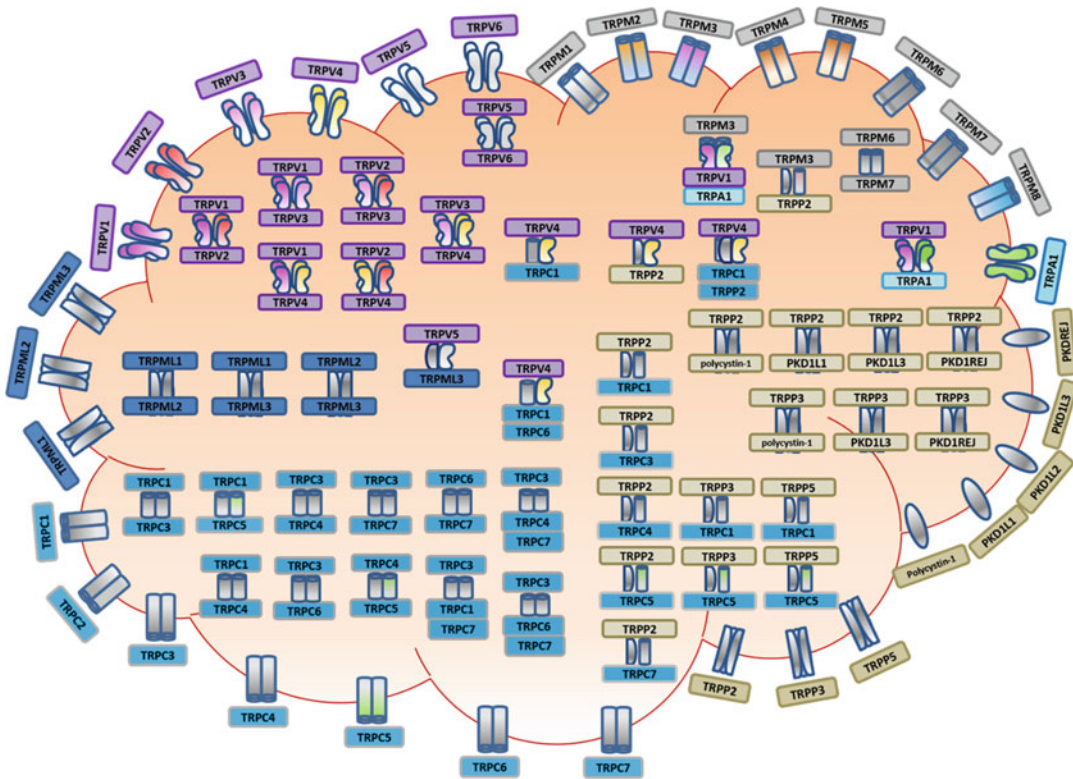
TRPV6
TRPM2 TRPM3 TRPM4 TRPM5
TRPV5 TRPM1 TRPM6
TRPV3 TRPV4
TRPV5
TRPV6
TRPM3
TRPV1
TRPA1
TRPM6
TRPM7
TRPM3
TRPP2
TRPM7
TRPM8
TRPV2
TRPV1
TRPV3
TRPV2
TRPV3
TRPV1
TRPV2
TRPV3
TRPV4
TRPV1
TRPV4
TRPV2
TRPV4
TRPV4
TRPC1
TRPV4
TRPP2
TRPV4
TRPC1
TRPP2
TRPV1
TRPA1
TRPA1
TRPML3
TRPML2
TRPML1
TRPML2
TRPML1
TRPML3
TRPML2
TRPML3
TRPV5
TRPML3
TRPV4
TRPC1
TRPC6
TRPP2
TRPC1
TRPP2
TRPC3
TRPP2
polycystin-1
TRPP2
PKD1L1
TRPP2
PKD1L3
TRPP2
PKD1REJ
PKDREJ
TRPP3
polycystin-1
TRPP3
PKD1L3
TRPP3
PKD1REJ
PKD1L3
PKD1L2
PKD1L1
Polycystin-1
TRPML1
TRPC1
TRPC3
TRPC1
TRPC5
TRPC3
TRPC4
TRPC3
TRPC7
TRPC6
TRPC7
TRPC3
TRPC4
TRPC7
TRPP2
TRPC4
TRPP3
TRPC1
TRPP5
TRPC1
TRPC1
TRPC4
TRPC3
TRPC6
TRPC4
TRPC5
TRPC3
TRPC1
TRPC7
TRPC3
TRPC6
TRPC7
TRPP2
TRPC5
TRPP3
TRPC5
TRPP5
TRPC5
TRPC2
TRPP2
TRPC7
TRPC3
TRPC4
TRPC5
TRPC6
TRPC7
TRPP2
TRPP3
TRPP5